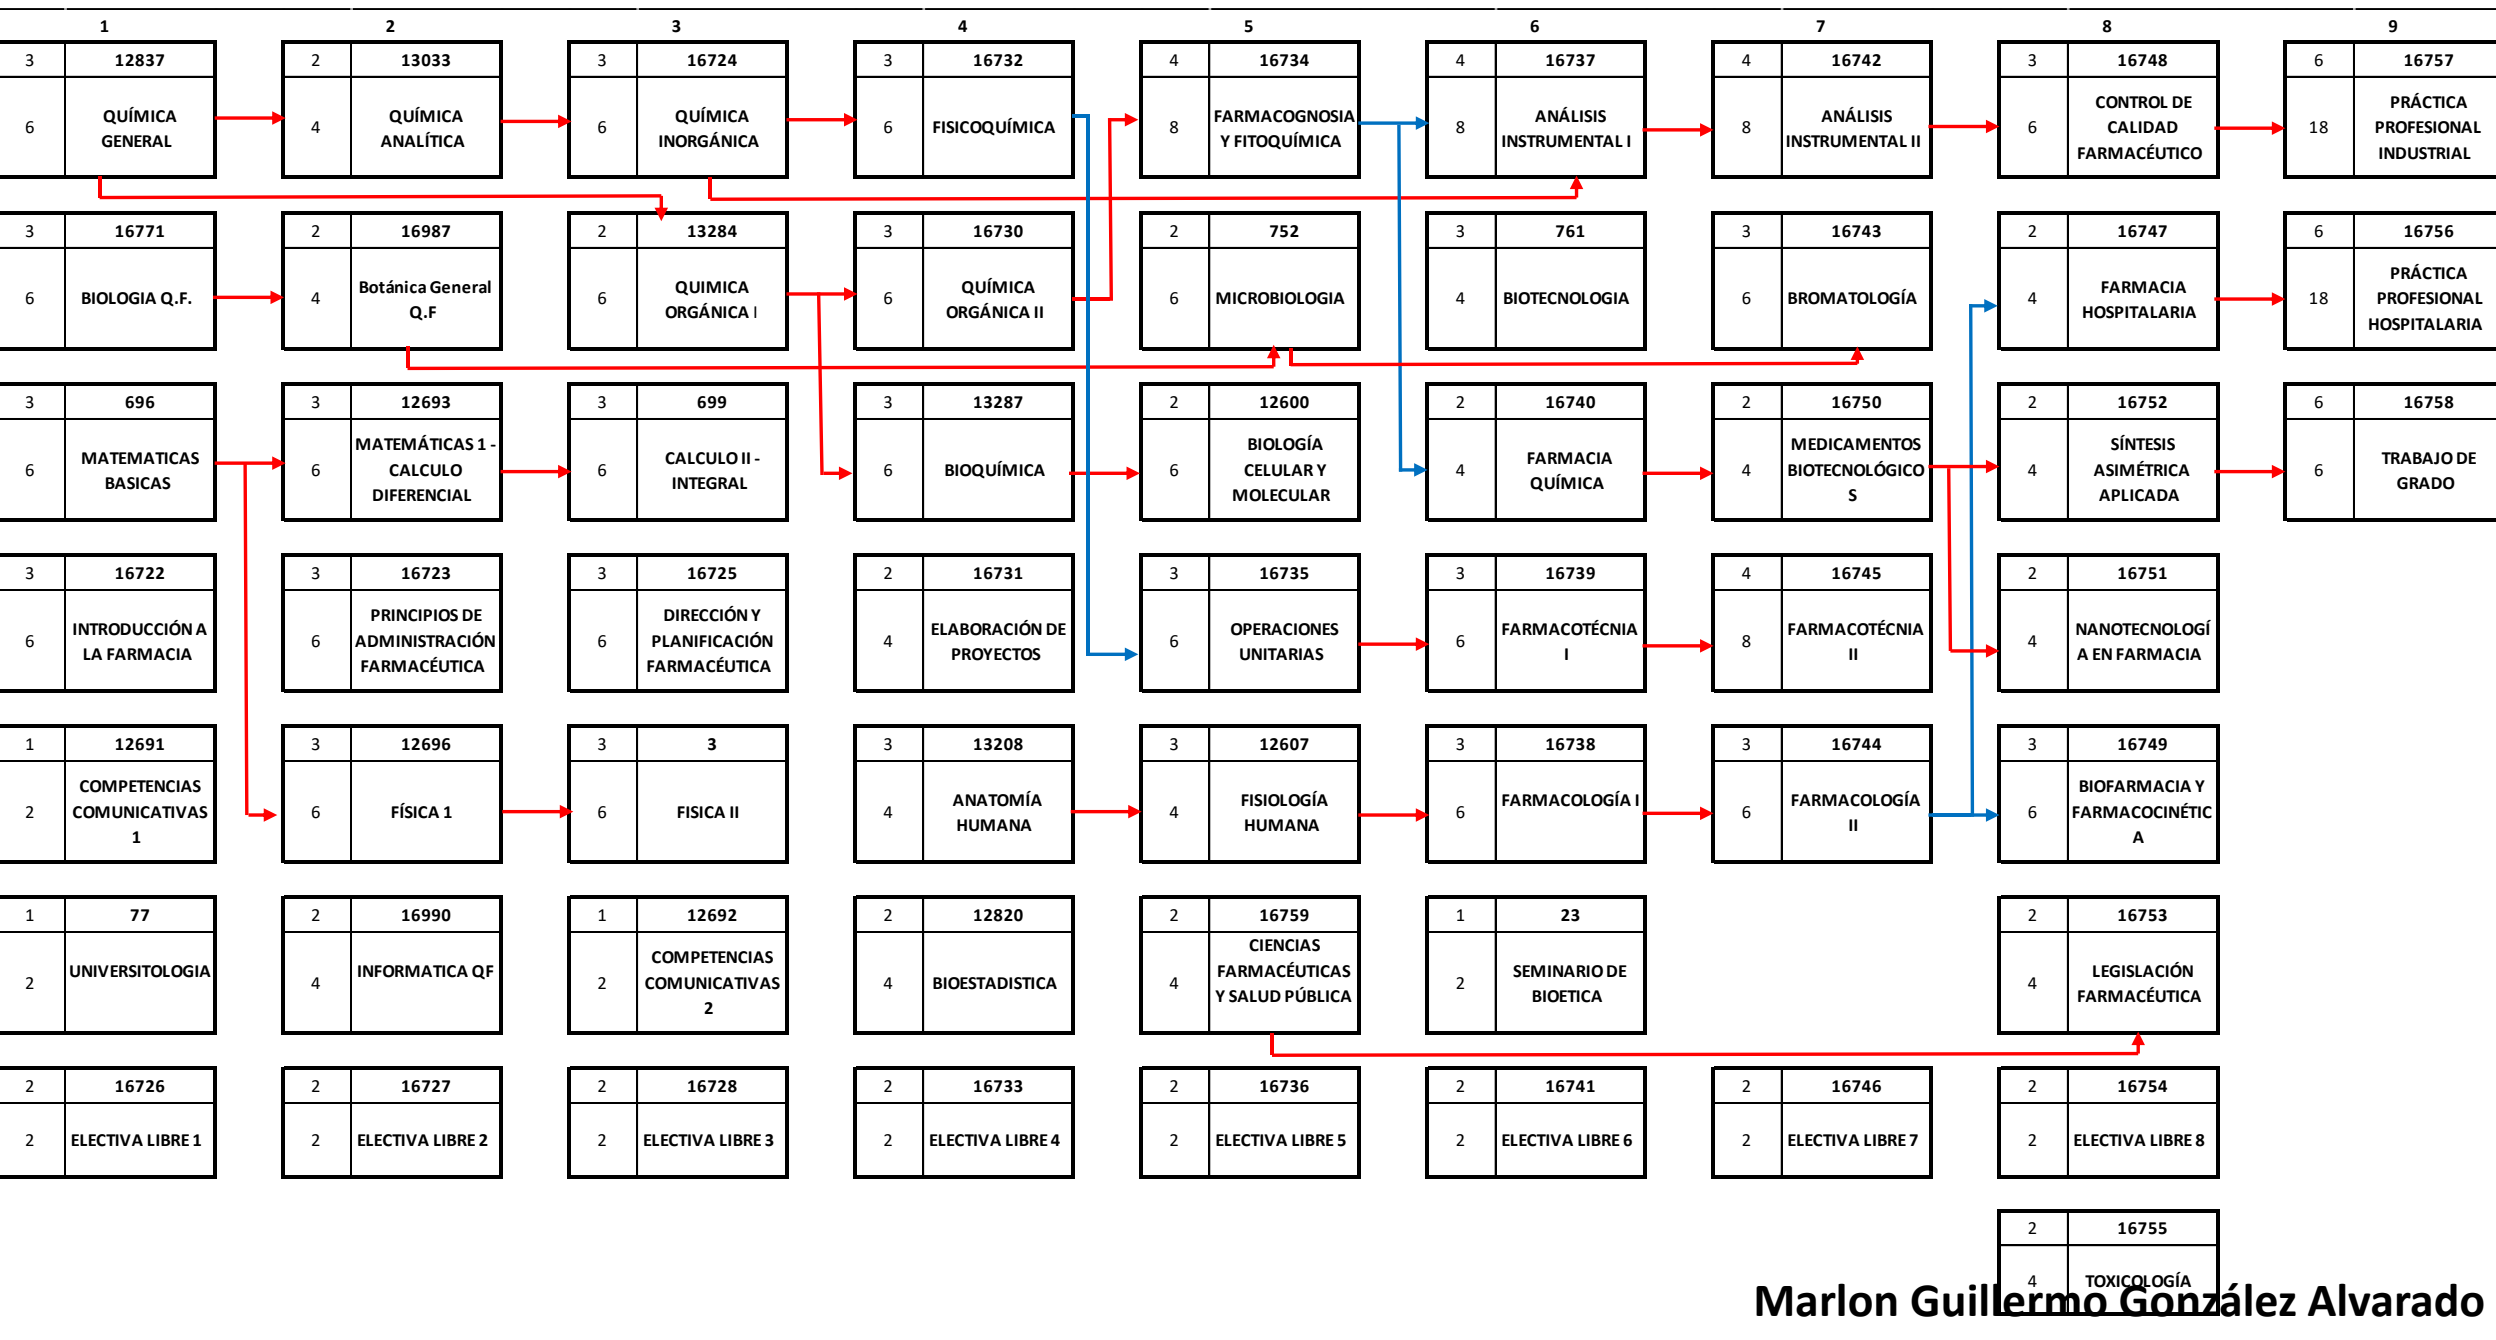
1

3 | 12837
6 | QUÍMICA GENERAL

3 | 16771
6 | BIOLOGIA Q.F.

3 | 696
6 | MATEMATICAS BASICAS

3 | 16722
6 | INTRODUCCIÓN A LA FARMACIA

1 | 12691
2 | COMPETENCIAS COMUNICATIVAS 1

1 | 77
2 | UNIVERSITOLOGIA

2 | 16726
2 | ELECTIVA LIBRE 1

2

2 | 13033
4 | QUÍMICA ANALÍTICA

2 | 16987
4 | Botánica General Q.F

3 | 12693
6 | MATEMÁTICAS 1 - CALCULO DIFERENCIAL

3 | 16723
6 | PRINCIPIOS DE ADMINISTRACIÓN FARMACÉUTICA

3 | 12696
6 | FÍSICA 1

2 | 16990
4 | INFORMATICA QF

2 | 16727
2 | ELECTIVA LIBRE 2

3

3 | 16724
6 | QUÍMICA INORGÁNICA

2 | 13284
6 | QUIMICA ORGÁNICA I

3 | 699
6 | CALCULO II - INTEGRAL

3 | 16725
6 | DIRECCIÓN Y PLANIFICACIÓN FARMACÉUTICA

3 | 3
6 | FISICA II

1 | 12692
2 | COMPETENCIAS COMUNICATIVAS 2

2 | 16728
2 | ELECTIVA LIBRE 3

4

3 | 16732
6 | FISICOQUÍMICA

3 | 16730
6 | QUÍMICA ORGÁNICA II

3 | 13287
6 | BIOQUÍMICA

2 | 16731
4 | ELABORACIÓN DE PROYECTOS

3 | 13208
4 | ANATOMÍA HUMANA

2 | 12820
4 | BIOESTADISTICA

2 | 16733
2 | ELECTIVA LIBRE 4

5

4 | 16734
8 | FARMACOGNOSIA Y FITOQUÍMICA

2 | 752
6 | MICROBIOLOGIA

2 | 12600
6 | BIOLOGÍA CELULAR Y MOLECULAR

3 | 16735
6 | OPERACIONES UNITARIAS

3 | 12607
4 | FISIOLOGÍA HUMANA

2 | 16759
4 | CIENCIAS FARMACÉUTICAS Y SALUD PÚBLICA

2 | 16736
2 | ELECTIVA LIBRE 5

6

4 | 16737
8 | ANÁLISIS INSTRUMENTAL I

3 | 761
4 | BIOTECNOLOGIA

2 | 16740
4 | FARMACIA QUÍMICA

3 | 16739
6 | FARMACOTÉCNIA I

3 | 16738
6 | FARMACOLOGÍA I

1 | 23
2 | SEMINARIO DE BIOETICA

2 | 16741
2 | ELECTIVA LIBRE 6

7

4 | 16742
8 | ANÁLISIS INSTRUMENTAL II

3 | 16743
6 | BROMATOLOGÍA

2 | 16750
4 | MEDICAMENTOS BIOTECNOLÓGICOS

4 | 16745
8 | FARMACOTÉCNIA II

3 | 16744
6 | FARMACOLOGÍA II

2 | 16746
2 | ELECTIVA LIBRE 7

8

3 | 16748
6 | CONTROL DE CALIDAD FARMACÉUTICO

2 | 16747
4 | FARMACIA HOSPITALARIA

2 | 16752
4 | SÍNTESIS ASIMÉTRICA APLICADA

2 | 16751
4 | NANOTECNOLOGÍA EN FARMACIA

3 | 16749
6 | BIOFARMACIA Y FARMACOCINÉTICA

2 | 16753
4 | LEGISLACIÓN FARMACÉUTICA

2 | 16754
2 | ELECTIVA LIBRE 8

2 | 16755
4 | TOXICOLOGÍA

9

6 | 16757
18 | PRÁCTICA PROFESIONAL INDUSTRIAL

6 | 16756
18 | PRÁCTICA PROFESIONAL HOSPITALARIA

6 | 16758
6 | TRABAJO DE GRADO

Marlon Guillermo González Alvarado